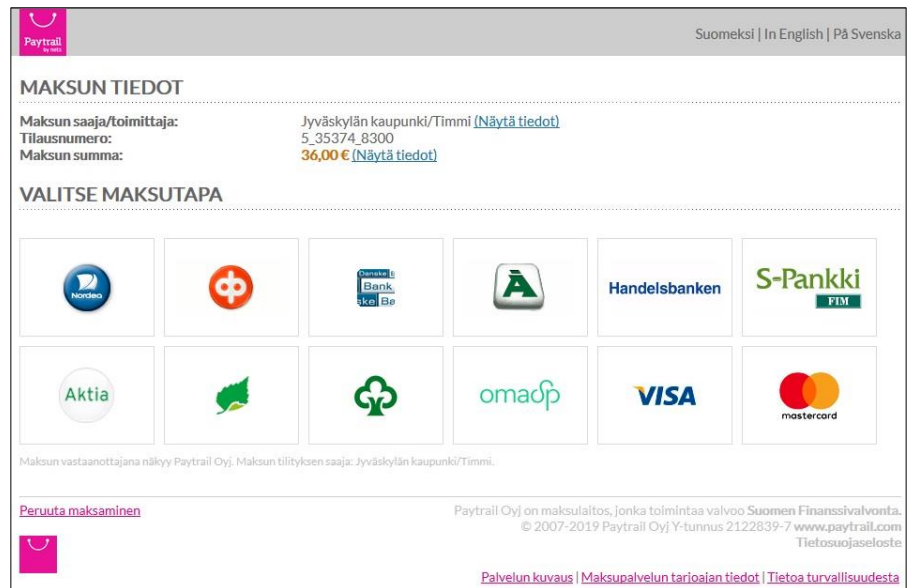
Paytrail by nets

Suomeksi | In English | På Svenska

MAKSUN TIEDOT

Maksun saaja/toimittaja: Jyväskylän kaupunki/Timmi (Näytä tiedot)
Tilausnumero: 5_35374_8300
Maksun summa: 36,00 € (Näytä tiedot)

VALITSE MAKSUTAPA

Nordea

Danske Bank Danske Bank

Handelsbanken

S-Pankki FIM

Aktia

omaSp

VISA

mastercard

Maksun vastaanottajana näkyy Paytrail Oyj. Maksun tilityksen saaja: Jyväskylän kaupunki/Timmi.

Peruuta maksaminen

Paytrail Oyj on maksulaitos, jonka toimintaa valvoo Suomen Finanssivalvonta.
© 2007-2019 Paytrail Oyj Y-tunnus 2122839-7 www.paytrail.com
Tietosuojaseloste

Palvelun kuvaus | Maksupalvelun tarjoajan tiedot | Tietoa turvallisuudesta